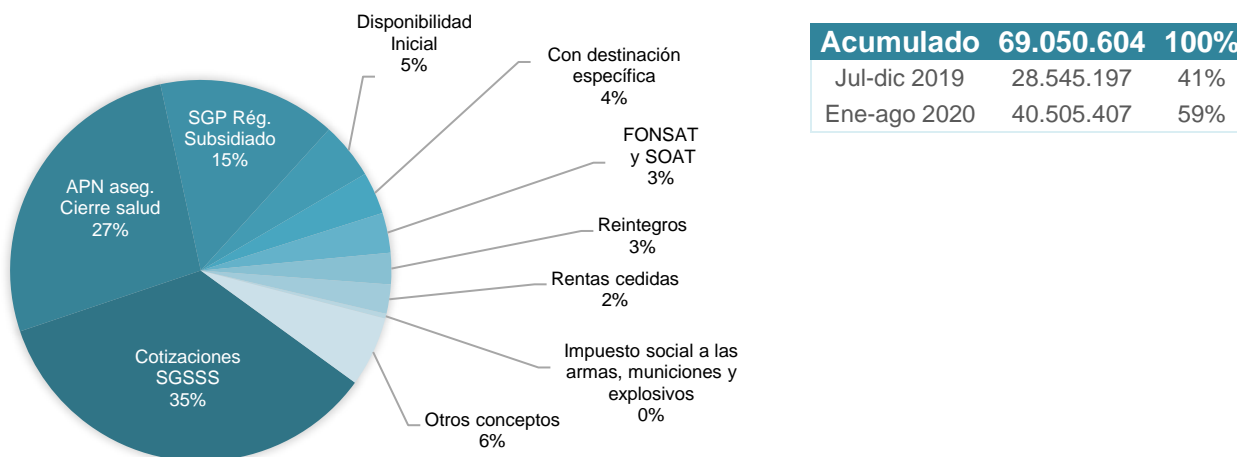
Disponibilidad Inicial
5%

Con destinación específica
4%

FONSAT y SOAT
3%

Reintegros
3%

Rentas cedidas
2%

Impuesto social a las armas, municiones y explosivos
0%

Otros conceptos
6%

Cotizaciones SGSSS
35%

APN aseg. Cierre salud
27%

SGP Rég. Subsidiado
15%

| Acumulado | 69.050.604 | 100% |
|---|---|---|
| Jul-dic 2019 | 28.545.197 | 41% |
| Ene-ago 2020 | 40.505.407 | 59% |